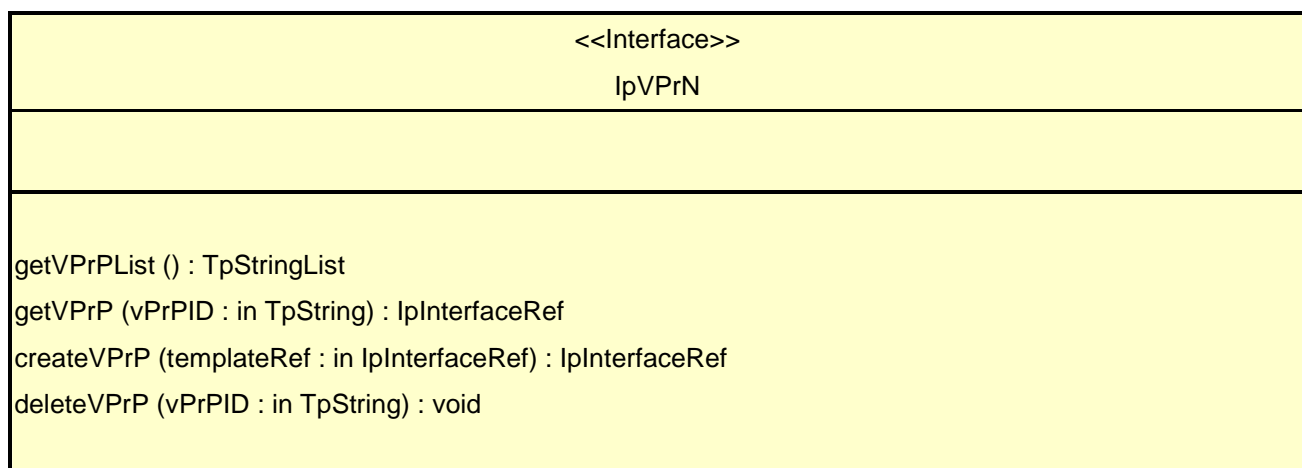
<<Interface>>

IpVPrN

getVPrPList () : TpStringList

getVPrP (vPrPID : in TpString) : IpInterfaceRef

createVPrP (templateRef : in IpInterfaceRef) : IpInterfaceRef

deleteVPrP (vPrPID : in TpString) : void